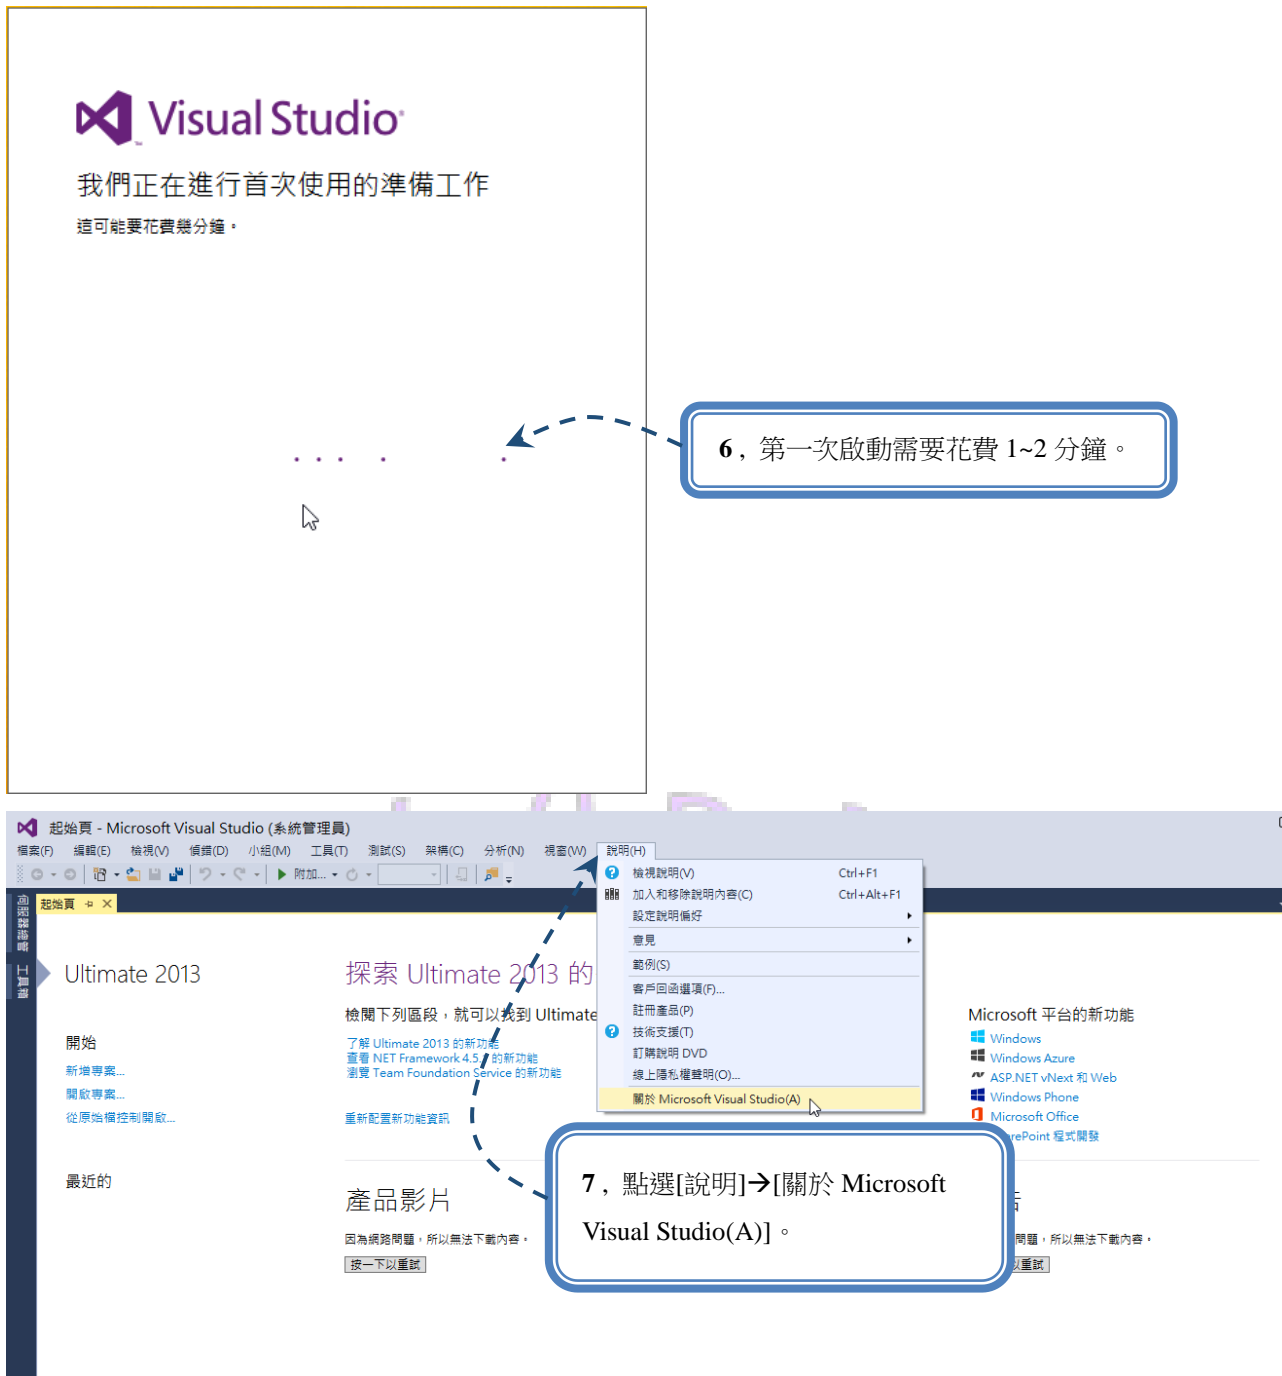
Visual Studio

我們正在進行首次使用的準備工作

這可能要花費幾分鐘。

6，第一次啟動需要花費 1~2 分鐘。

起始頁 - Microsoft Visual Studio (系統管理員)

檔案(F) 編輯(E) 檢視(V) 偵錯(D) 小組(M) 工具(T) 測試(S) 架構(C) 分析(N) 視窗(W) 說明(H)

附加...

起始頁

Ultimate 2013

探索 Ultimate 2013 的

檢閱下列區段，就可以找到 Ultimate

開始

新增專案...

開啟專案...

從原始檔控制開啟...

了解 Ultimate 2013 的新功能

查看 NET Framework 4.5.1 的新功能

瀏覽 Team Foundation Service 的新功能

重新配置新功能資訊

最近的

產品影片

因為網路問題，所以無法下載內容。

按一下以重試

檢視說明(V) Ctrl+F1

加入和移除說明內容(C) Ctrl+Alt+F1

設定說明偏好

意見

範例(S)

客戶回函選項(F)...

註冊產品(P)

技術支援(T)

訂購說明 DVD

線上隱私權聲明(O)...

關於 Microsoft Visual Studio(A)

Microsoft 平台的新功能

Windows

Windows Azure

ASP.NET vNext 和 Web

Windows Phone

Microsoft Office

rePoint 程式開發

問題，所以無法下載內容。

以重試

7，點選[說明]→[關於 Microsoft Visual Studio(A)]。